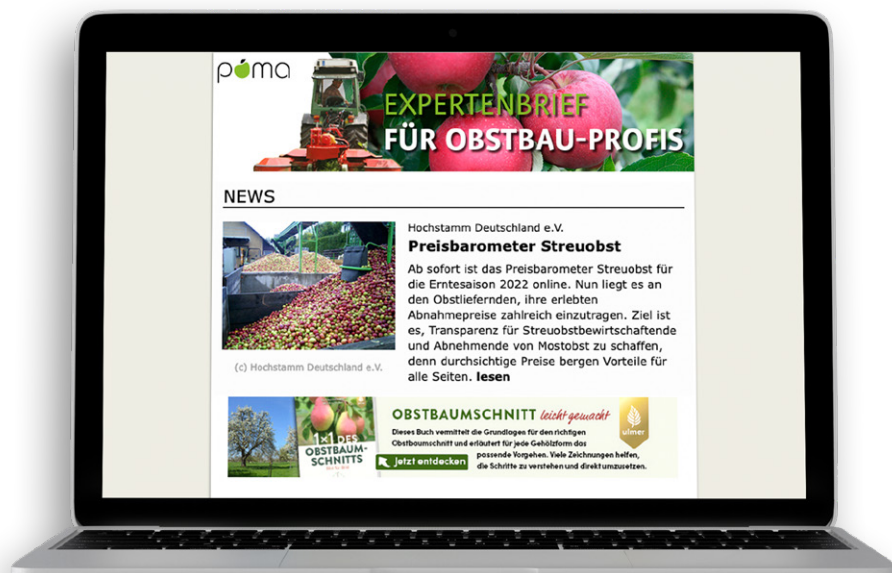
póma

EXPERTENBRIEF FÜR OBSTBAU-PROFIS

NEWS

Hochstamm Deutschland e.V.

Preisbarometer Streuobst

Ab sofort ist das Preisbarometer Streuobst für die Erntesaison 2022 online. Nun liegt es an den Obstliefernden, ihre erlebten Abnahmepreise zahlreich einzutragen. Ziel ist es, Transparenz für Streuobstbewirtschaftende und Abnehmende von Mostobst zu schaffen, denn durchsichtige Preise bergen Vorteile für alle Seiten. **lesen**

(c) Hochstamm Deutschland e.V.

1×1 DES OBSTBAUMSCHNITTS

OBSTBAUMSCHNITT leicht gemacht

ulmer

Dieses Buch vermittelt die Grundlagen für den richtigen Obstbaumschnitt und erläutert für jede Gehölzform das passende Vorgehen. Viele Zeichnungen helfen, die Schritte zu verstehen und direkt umzusetzen.

Jetzt entdecken